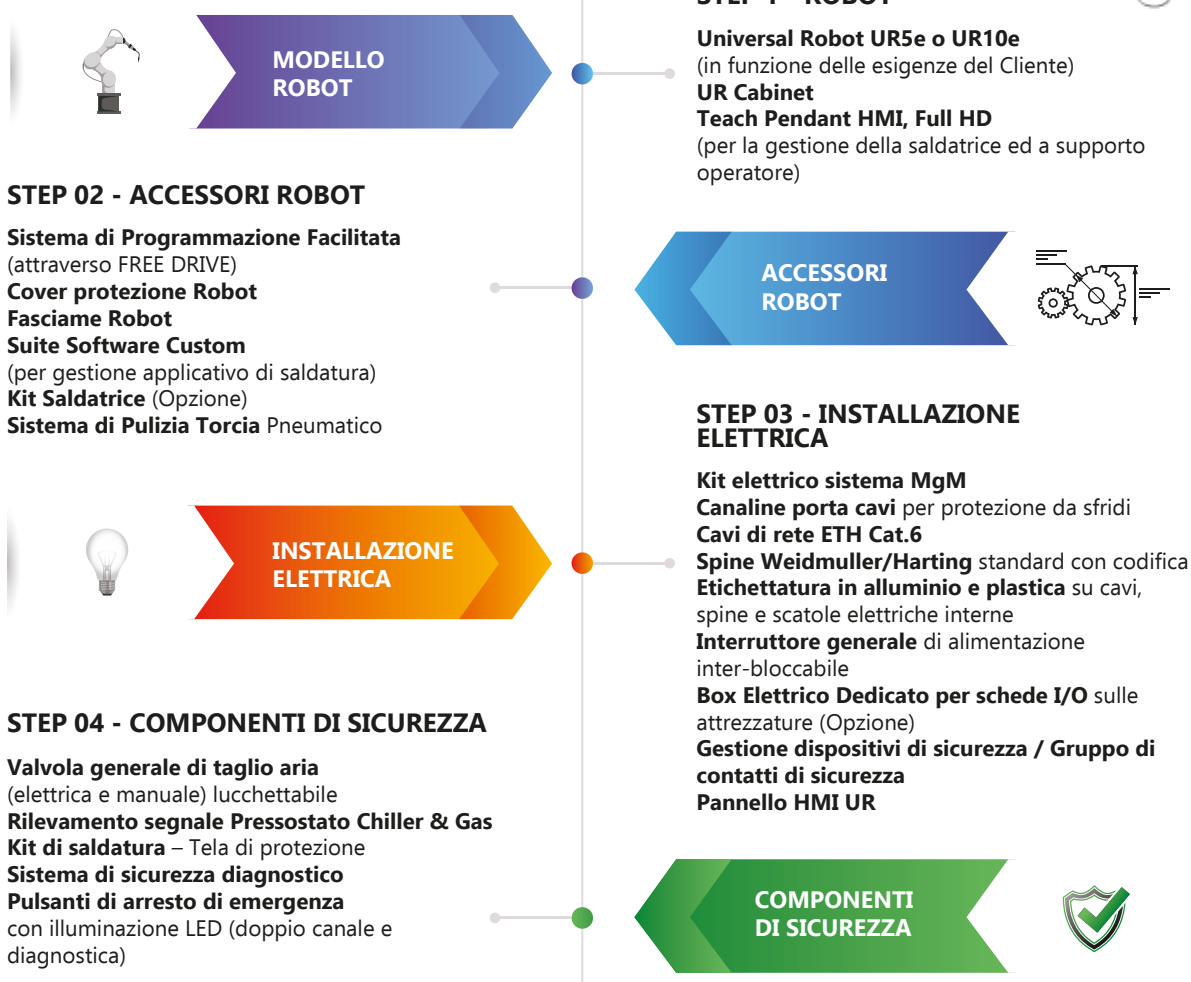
MODELLO ROBOT

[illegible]

Universal Robot UR5e o UR10e
(in funzione delle esigenze del Cliente)
UR Cabinet
Teach Pendant HMI, Full HD
(per la gestione della saldatrice ed a supporto operatore)

STEP 02 - ACCESSORI ROBOT

Sistema di Programmazione Facilitata
(attraverso FREE DRIVE)
Cover protezione Robot
Fasciame Robot
Suite Software Custom
(per gestione applicativo di saldatura)
Kit Saldatrice (Opzione)
Sistema di Pulizia Torcia Pneumatico

ACCESSORI ROBOT

STEP 03 - INSTALLAZIONE ELETTRICA

Kit elettrico sistema MgM
Canaline porta cavi per protezione da sfridi
Cavi di rete ETH Cat.6
Spine Weidmuller/Harting standard con codifica
Etichettatura in alluminio e plastica su cavi, spine e scatole elettriche interne
Interruttore generale di alimentazione inter-bloccabile
Box Elettrico Dedicato per schede I/O sulle attrezzature (Opzione)
Gestione dispositivi di sicurezza / Gruppo di contatti di sicurezza
Pannello HMI UR

INSTALLAZIONE ELETTRICA

STEP 04 - COMPONENTI DI SICUREZZA

Valvola generale di taglio aria
(elettrica e manuale) lucchettabile
Rilevamento segnale Pressostato Chiller & Gas
Kit di saldatura – Tela di protezione
Sistema di sicurezza diagnostico
Pulsanti di arresto di emergenza
con illuminazione LED (doppio canale e diagnostica)

COMPONENTI DI SICUREZZA